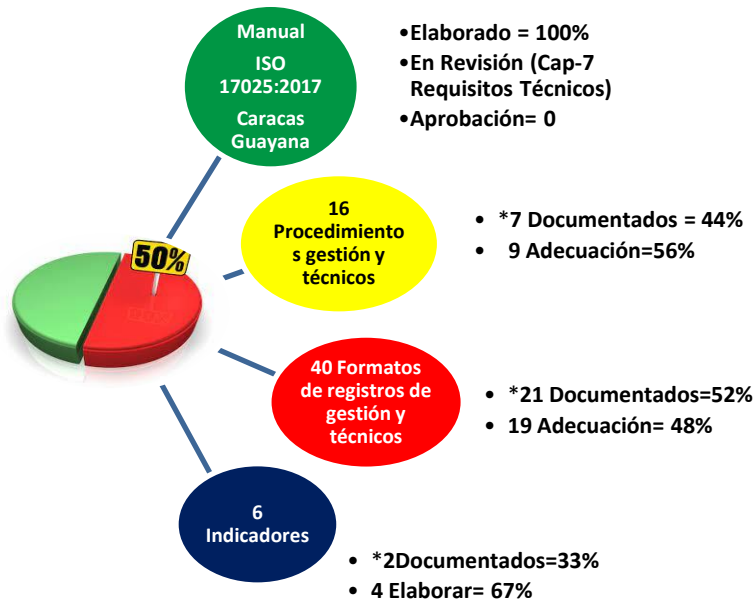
Manual
ISO
17025:2017
Caracas
Guayana

•Elaborado = 100%
•En Revisión (Cap-7 Requisitos Técnicos)
•Aprobación= 0

50%

16
Procedimientos gestión y técnicos

• *7 Documentados = 44%
• 9 Adecuación=56%

40 Formatos de registros de gestión y técnicos

• *21 Documentados=52%
• 19 Adecuación= 48%

6
Indicadores

• *2Documentados=33%
• 4 Elaborar= 67%